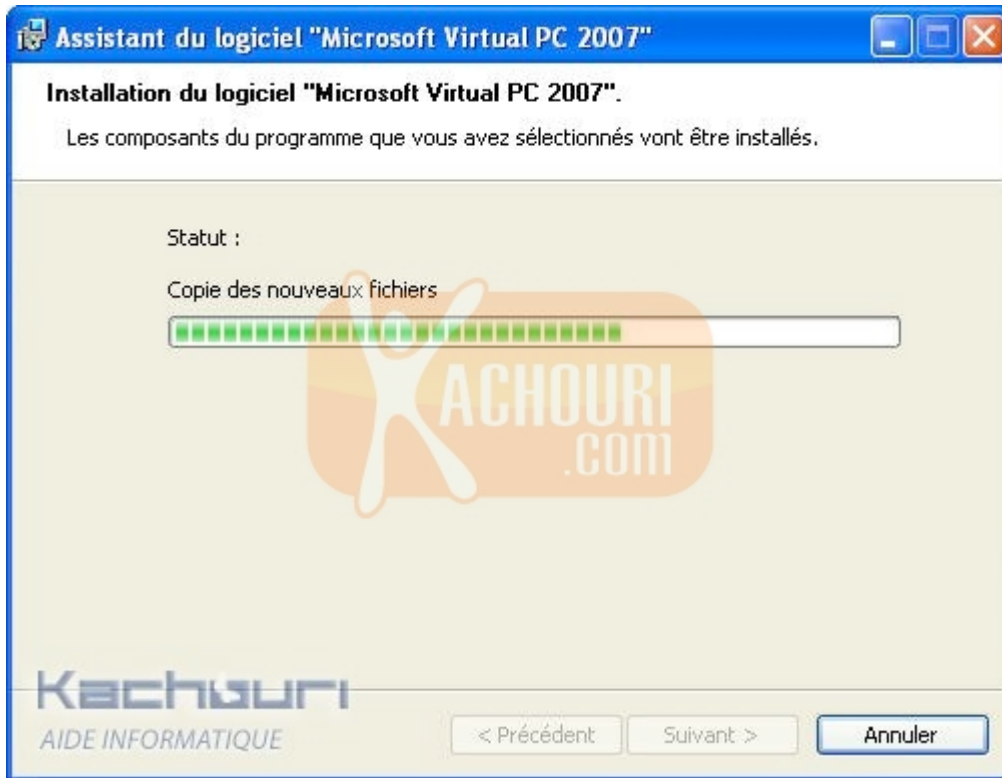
Assistant du logiciel "Microsoft Virtual PC 2007"

Installation du logiciel "Microsoft Virtual PC 2007".

Les composants du programme que vous avez sélectionnés vont être installés.

Statut :

Copie des nouveaux fichiers

KACHOURI .COM

Kachouri
AIDE INFORMATIQUE

< Précédent
Suivant >
Annuler